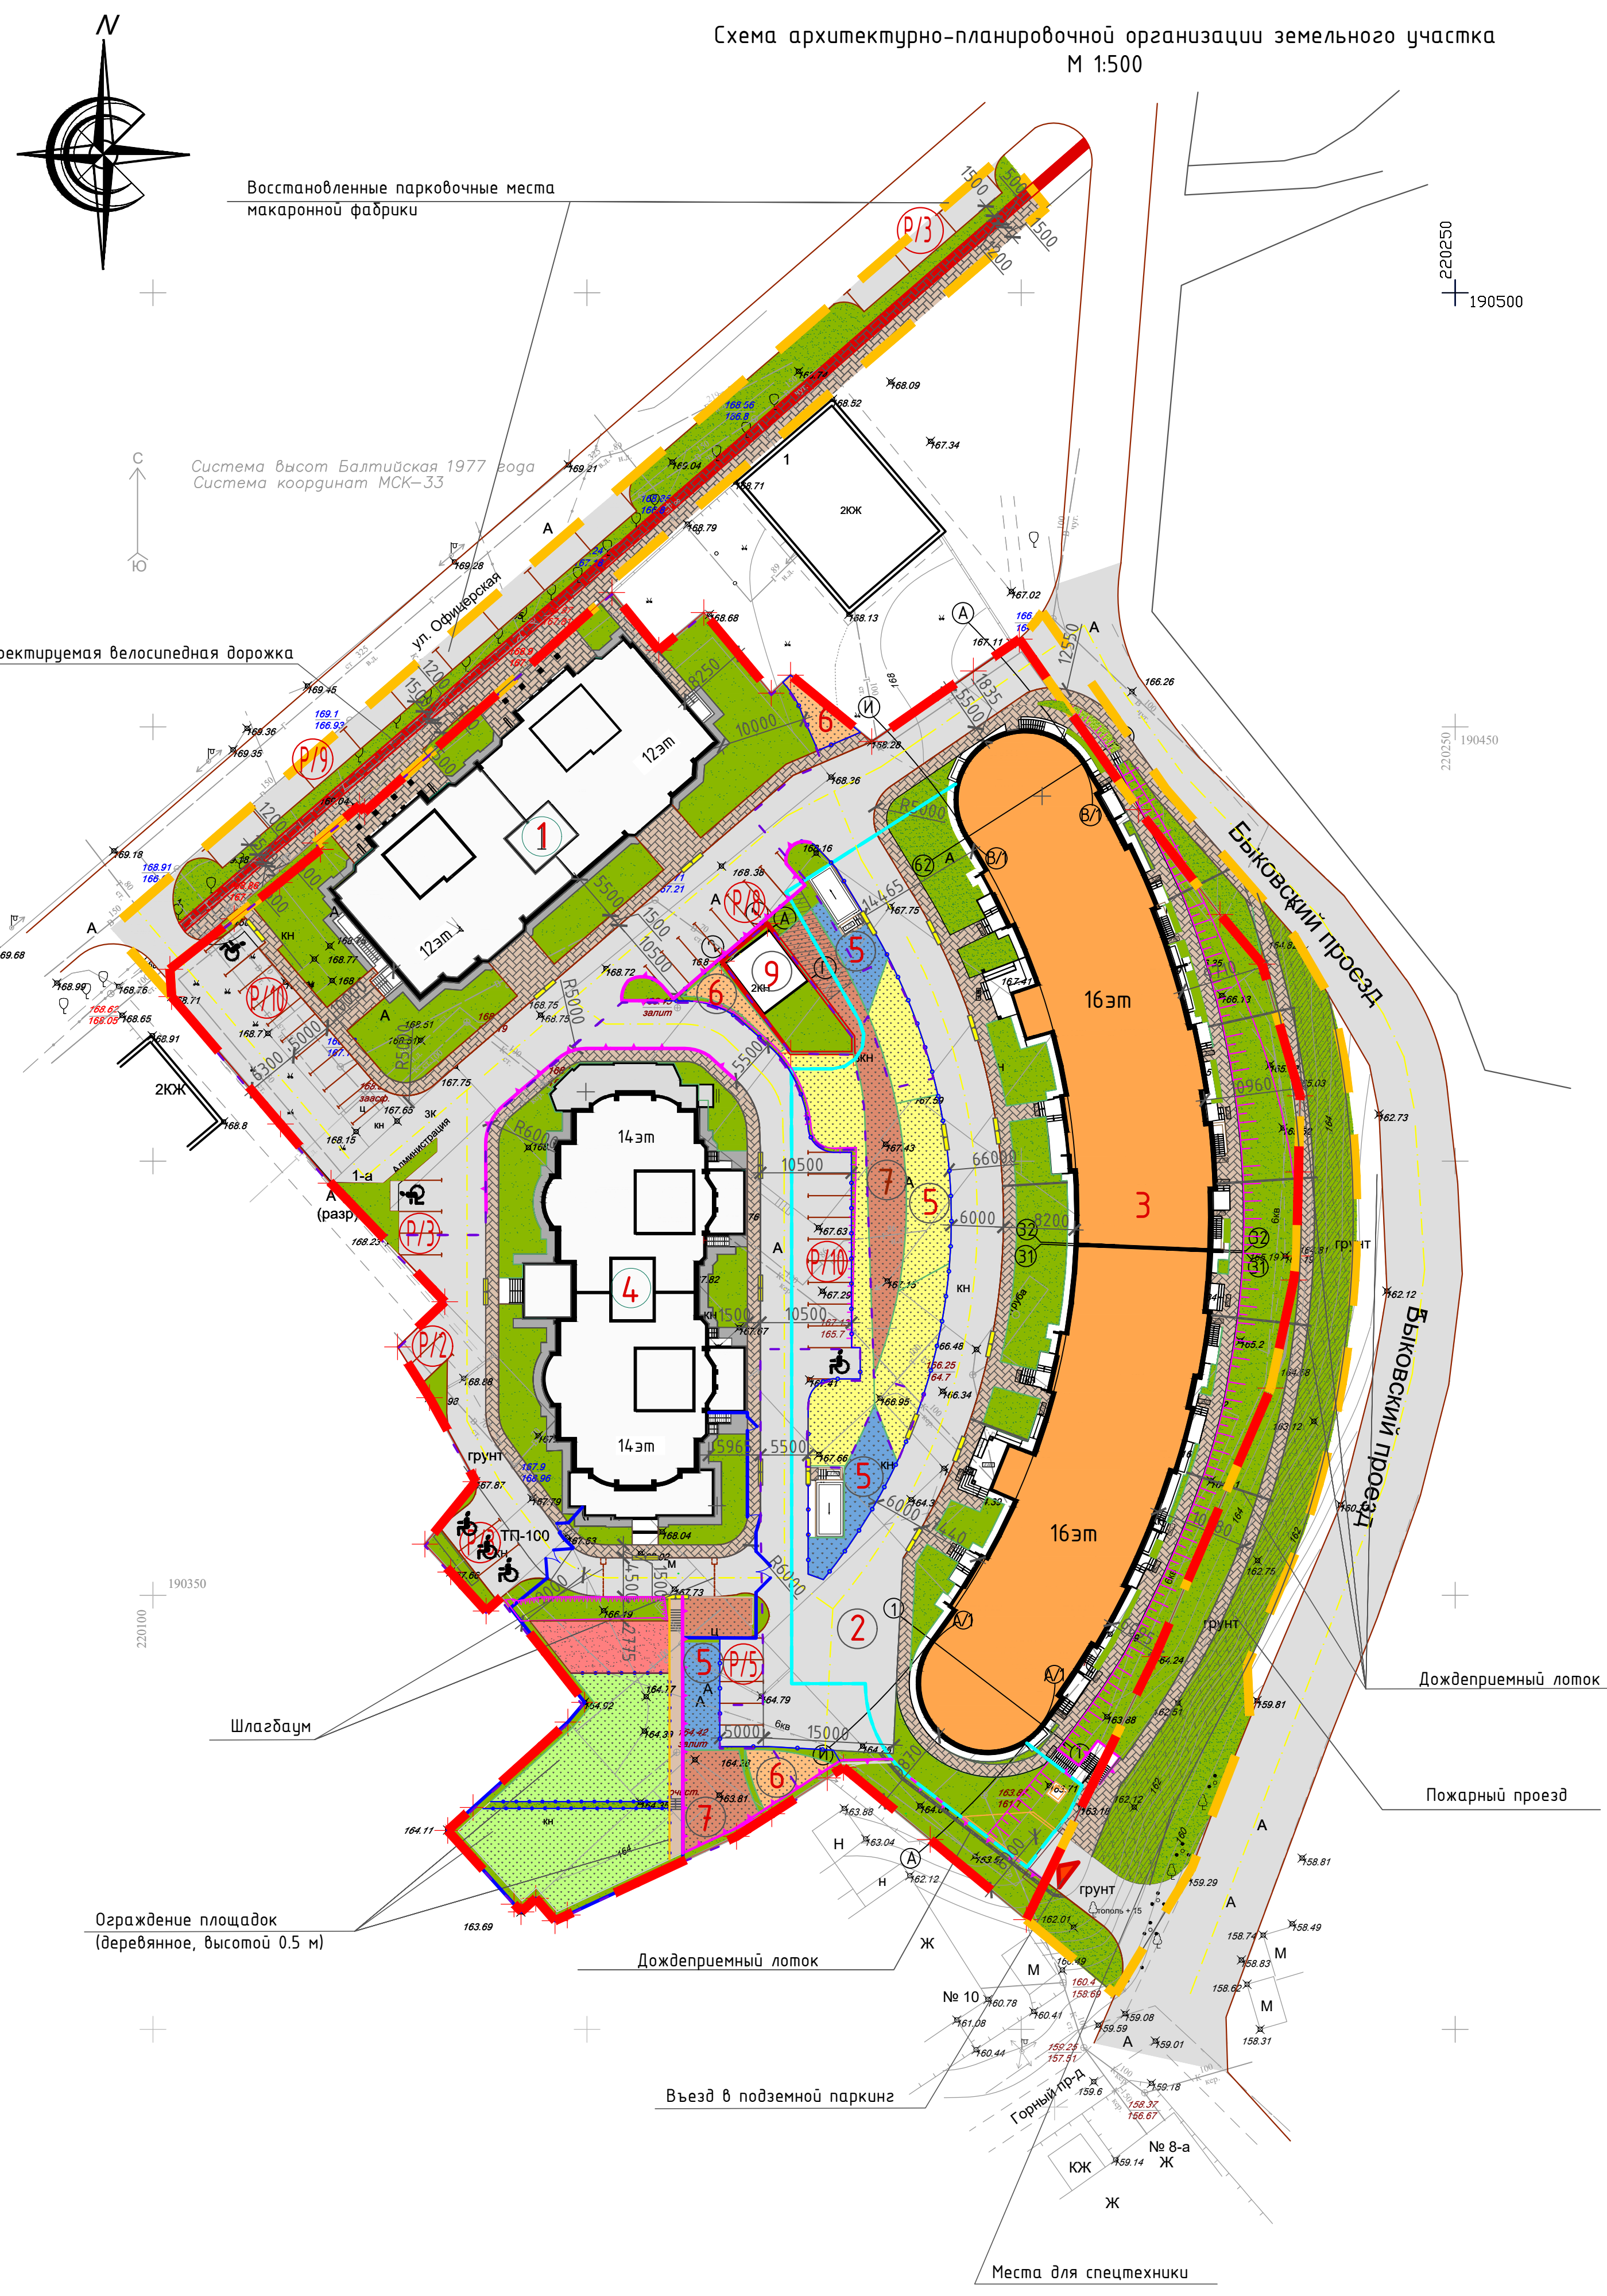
N

Схема архитектурно-планировочной организации земельного участка
М 1:500

Восстановленные парковочные места макаронной фабрики

220250
190500

Система высот Балтийская 1977 года
Система координат МСК–33

С
Ю

ул. Офицерская

ектируемая велосипедная дорожка

Р/3
Р/9
Р/10
Р/8
Р/13
Р/12
Р/5
Р/6

1
12эт
12эт
2ЖК
2КН
9
6
5
7
4
14эт
14эт
3
16эт
16эт
16эт
2

Быковский проезд
Быковский проезд

1-а
Администрация
(разр)
ТП-100
грунт
грунт
грунт

190450
220250
190350
220100

Дождеприемный лоток
Пожарный проезд
Шлагбаум
Ограждение площадок
(деревянное, высотой 0.5 м)
Дождеприемный лоток
Въезд в подземной паркинг
Места для спецтехники

Горный пр-д
№ 10
№ 8-а
КЖ
Ж
Ж
М
М
Н
Н